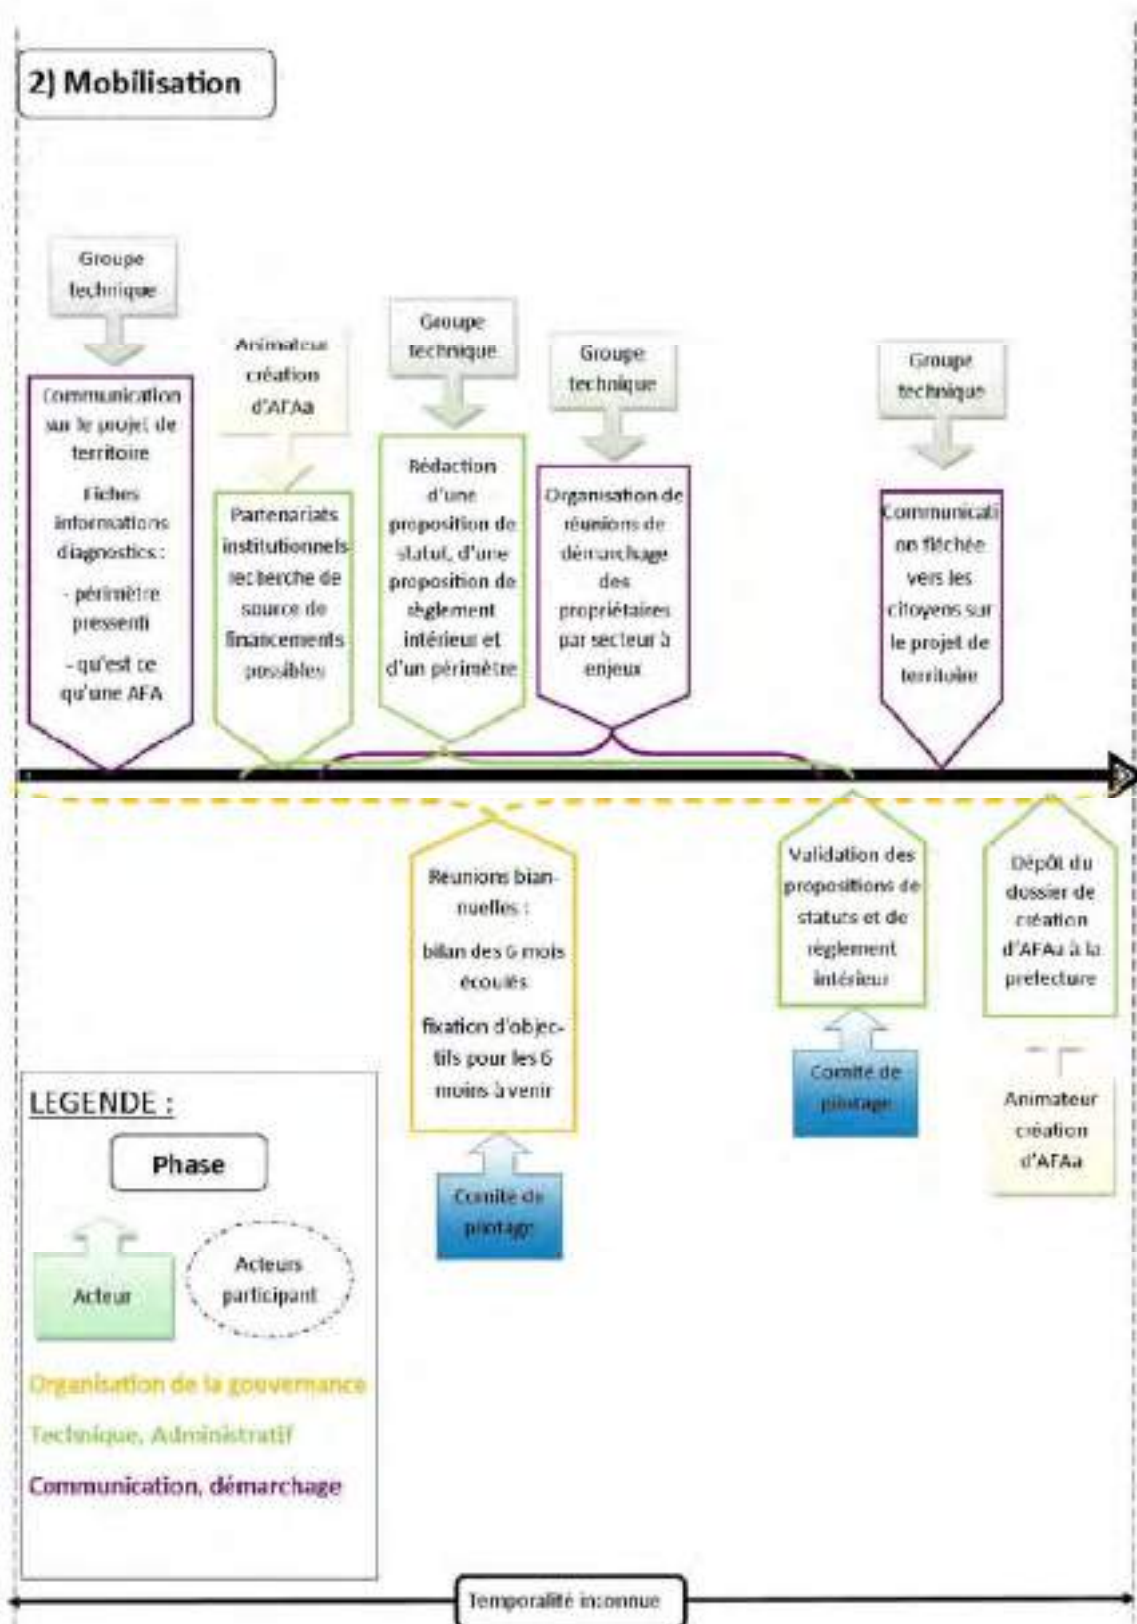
2) Mobilisation

Groupe technique

Communication sur le projet de territoire

Fiches informations diagnostics :

- périmètre pressenti

- qu'est ce qu'une AFA

Animateur création d'AFAa

Partenariats institutionnels recherche de source de financements possibles

Groupe technique

Rédaction d'une proposition de statut, d'une proposition de règlement intérieur et d'un périmètre

Groupe technique

Organisation de réunions de démarchage des propriétaires par secteur à enjeux

Groupe technique

Communication fléchée vers les citoyens sur le projet de territoire

Réunions biannuelles :

bilan des 6 mois écoulés

fixation d'objectifs pour les 6 mois à venir

Comité de pilotage

Validation des propositions de statuts et de règlement intérieur

Comité de pilotage

Dépôt du dossier de création d'AFAa à la prefecture

Animateur création d'AFAa

LEGENDE :

Phase

Acteur

Acteurs participant

Organisation de la gouvernance

Technique, Administratif

Communication, démarchage

Temporalité inconnue